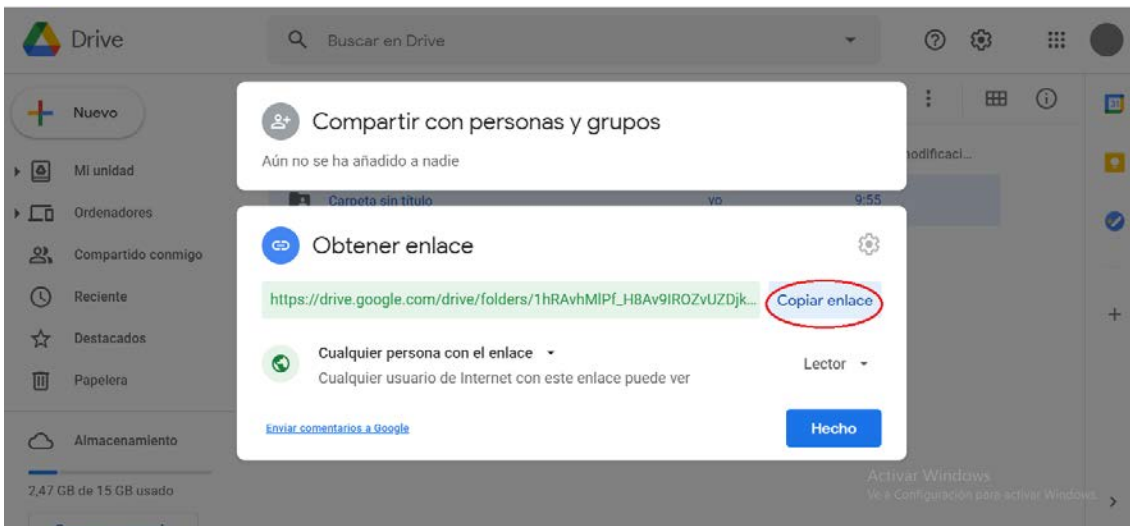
Drive

Buscar en Drive

Nuevo

Mi unidad

Ordenadores

Compartido conmigo

Reciente

Destacados

Papelera

Almacenamiento

2,47 GB de 15 GB usado

Compartir con personas y grupos

Aún no se ha añadido a nadie

Carpeta sin título yo 9:55

odificaci...

Obtener enlace

https://drive.google.com/drive/folders/1hRAvhMlPf_H8Av9IROZvUZDjk...

Copiar enlace

Cualquier persona con el enlace

Cualquier usuario de Internet con este enlace puede ver

Lector

Enviar comentarios a Google

Hecho

Activar Windows

Ve a Configuración para activar Windows.